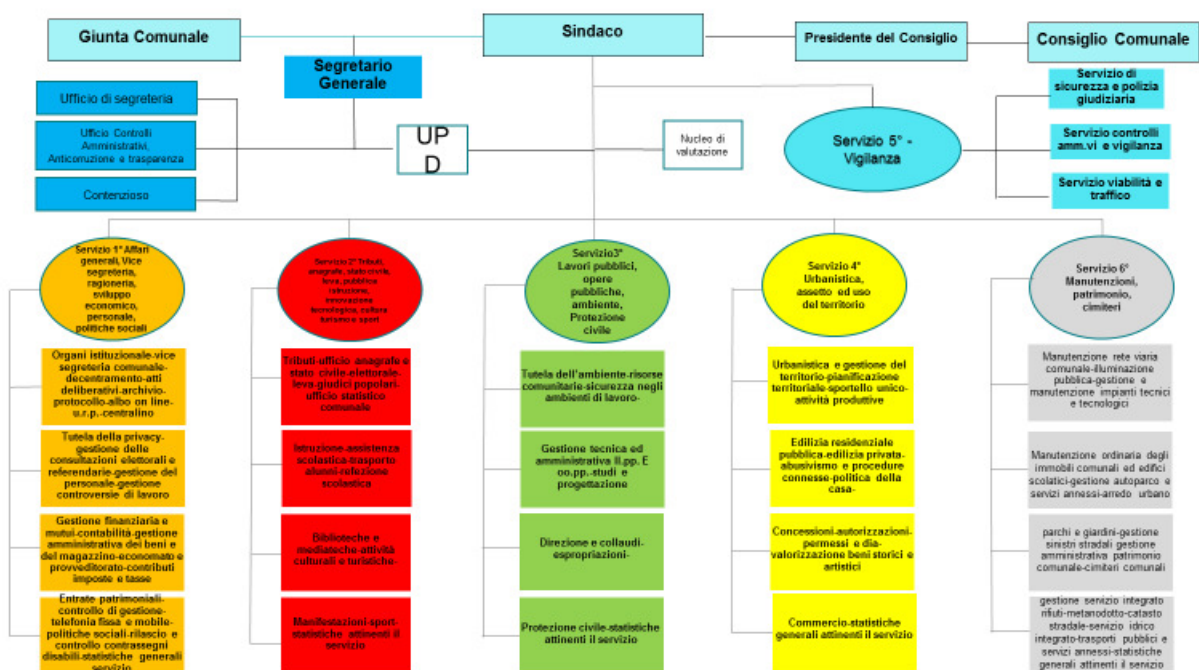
Giunta Comunale

Sindaco

Presidente del Consiglio

Consiglio Comunale

Segretario Generale

Ufficio di segreteria

Ufficio Controlli Amministrativi, Anticorruzione e trasparenza

Contenzioso

UP D

Nucleo di valutazione

Servizio 5° - Vigilanza

Servizio di sicurezza e polizia giudiziaria

Servizio controlli amm.vi e vigilanza

Servizio viabilità e traffico

Servizio 1° Affari generali, Vice segreteria, ragioneria, sviluppo economico, personale, politiche sociali

Organi istituzionale-vice segreteria comunale-decentramento-atti deliberativi-archivio-protocollo-albo on line-u.r.p.-centralino

Tutela della privacy-gestione delle consultazioni elettorali e referendarie-gestione del personale-gestione controversie di lavoro

Gestione finanziaria e mutui-contabilità-gestione amministrativa dei beni e del magazzino-economato e provveditorato-contributi imposte e tasse

Entrate patrimoniali-controllo di gestione-telefonia fissa e mobile-politiche sociali-rilascio e controllo contrassegni disabili-statistiche generali servizio

Servizio 2° Tributi, anagrafe, stato civile, leva, pubblica istruzione, innovazione tecnologica, cultura turismo e sport

Tributi-ufficio anagrafe e stato civile-elettorale-leva-giudici popolari-ufficio statistico comunale

Istruzione-assistenza scolastica-trasporto alunni-refezione scolastica

Biblioteche e mediateche-attività culturali e turistiche-

Manifestazioni-sport-statistiche attinenti il servizio

Servizio3° Lavori pubblici, opere pubbliche, ambiente, Protezione civile

Tutela dell'ambiente-risorse comunitarie-sicurezza negli ambienti di lavoro-

Gestione tecnica ed amministrativa ll.pp. E oo.pp.-studi e progettazione

Direzione e collaudi-espropriazioni-

Protezione civile-statistiche attinenti il servizio

Servizio 4° Urbanistica, assetto ed uso del territorio

Urbanistica e gestione del territorio-pianificazione territoriale-sportello unico-attività produttive

Edilizia residenziale pubblica-edilizia privata-abusivismo e procedure connesse-politica della casa-

Concessioni-autorizzazioni-permessi e dia-valorizzazione beni storici e artistici

Commercio-statistiche generali attinenti il servizio

Servizio 6° Manutenzioni, patrimonio, cimiteri

Manutenzione rete viaria comunale-illuminazione pubblica-gestione e manutenzione impianti tecnici e tecnologici

Manutenzione ordinaria degli immobili comunali ed edifici scolastici-gestione autoparco e servizi annessi-arredo urbano

parchi e giardini-gestione sinistri stradali gestione amministrativa patrimonio comunale-cimiteri comunali

gestione servizio integrato rifiuti-metanodotto-catasto stradale-servizio idrico integrato-trasporti pubblici e servizi annessi-statistiche generali attinenti il servizio